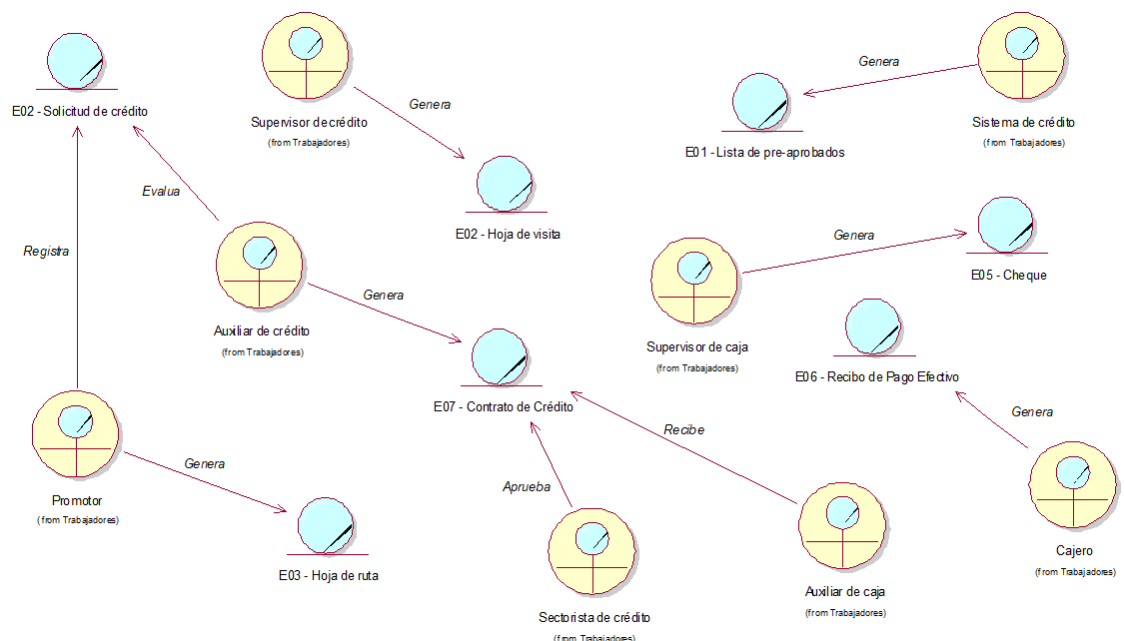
E02 - Solicitud de crédito

Supervisor de crédito
(from Trabajadores)

Genera

E02 - Hoja de visita

Evalua

Registra

Auxiliar de crédito
(from Trabajadores)

Genera

E07 - Contrato de Crédito

Promotor
(from Trabajadores)

Genera

E03 - Hoja de ruta

Aprueba

Sectorista de crédito
(from Trabajadores)

Recibe

Auxiliar de caja
(from Trabajadores)

Genera

E01 - Lista de pre-aprobados

Sistema de crédito
(from Trabajadores)

Genera

E05 - Cheque

Supervisor de caja
(from Trabajadores)

E06 - Recibo de Pago Efectivo

Genera

Cajero
(from Trabajadores)